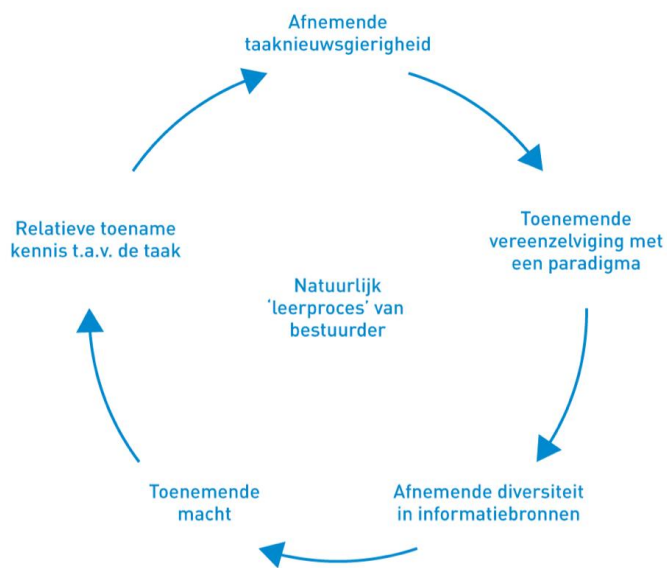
Afnemende taaknieuwsgierigheid

Toenemende vereenzelviging met een paradigma

Afnemende diversiteit in informatiebronnen

Toenemende macht

Relatieve toename kennis t.a.v. de taak

Natuurlijk 'leerproces' van bestuurder